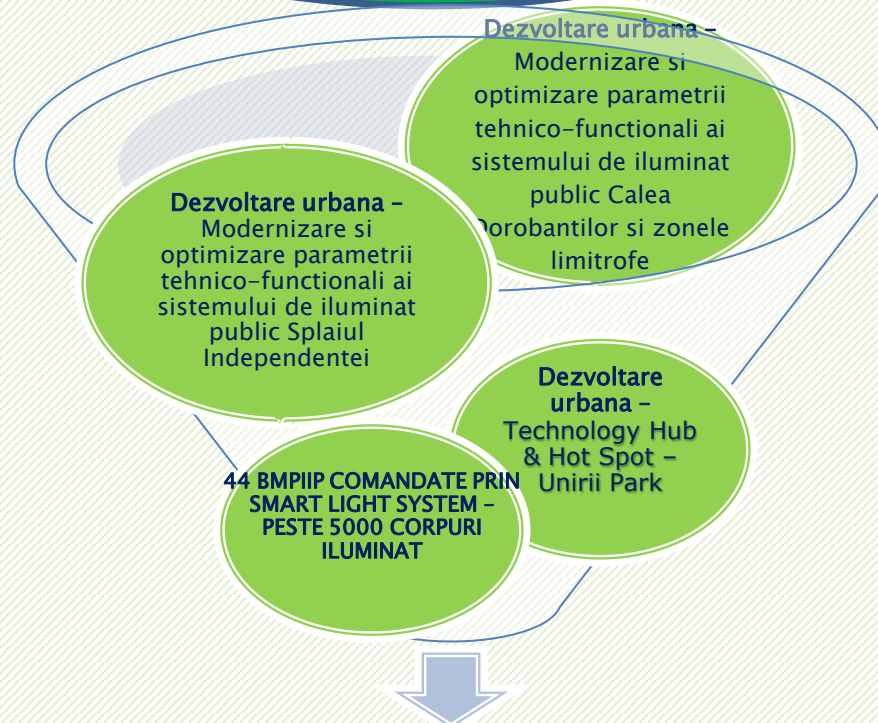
Dezvoltare urbana – Modernizare si optimizare parametrii tehnico-functionali ai sistemului de iluminat public Calea Dorobantilor si zonele limitrofe

Dezvoltare urbana – Modernizare si optimizare parametrii tehnico-functionali ai sistemului de iluminat public Splaiul Independentei

Dezvoltare urbana – Technology Hub & Hot Spot – Unirii Park

44 BMPIIP COMANDATE PRIN SMART LIGHT SYSTEM – PESTE 5000 CORPURI ILUMINAT